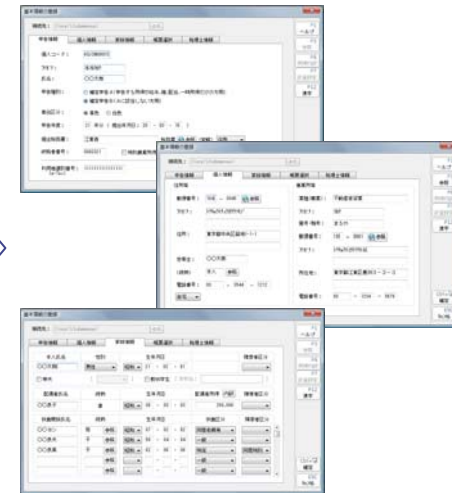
基本情報の登録

個人コード：

フリガナ：

氏名： ○○大助

ヘルプ

基本情報の登録

住所

郵便番号： 100 - 0045 住所

フリガナ：

住所： 東京都千代田区丸の内1-1-1

電話番号： 03 - 3546 - 1212

ヘルプ

基本情報の登録

○○花子

○○次郎

○○恵美

ヘルプ